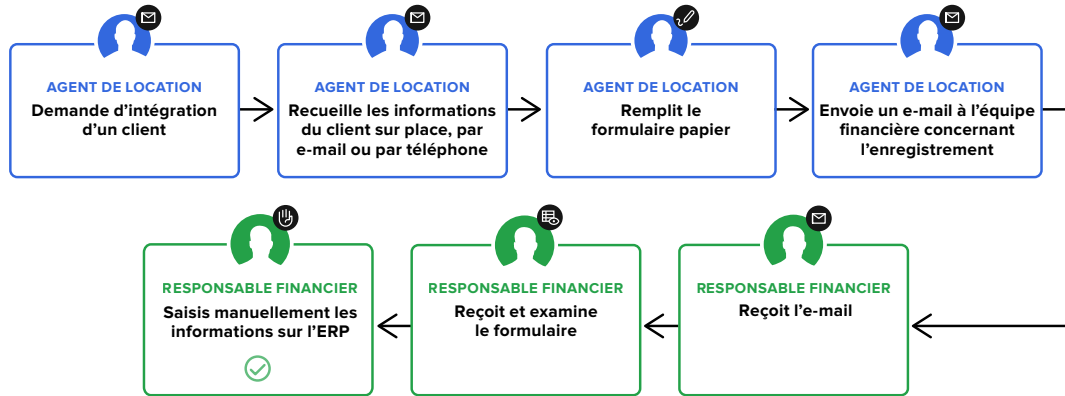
AGENT DE LOCATION
Demande d'intégration d'un client

AGENT DE LOCATION
Recueille les informations du client sur place, par e-mail ou par téléphone

AGENT DE LOCATION
Remplit le formulaire papier

AGENT DE LOCATION
Envoie un e-mail à l'équipe financière concernant l'enregistrement

RESPONSABLE FINANCIER
Reçoit l'e-mail

RESPONSABLE FINANCIER
Reçoit et examine le formulaire

RESPONSABLE FINANCIER
Saisis manuellement les informations sur l'ERP